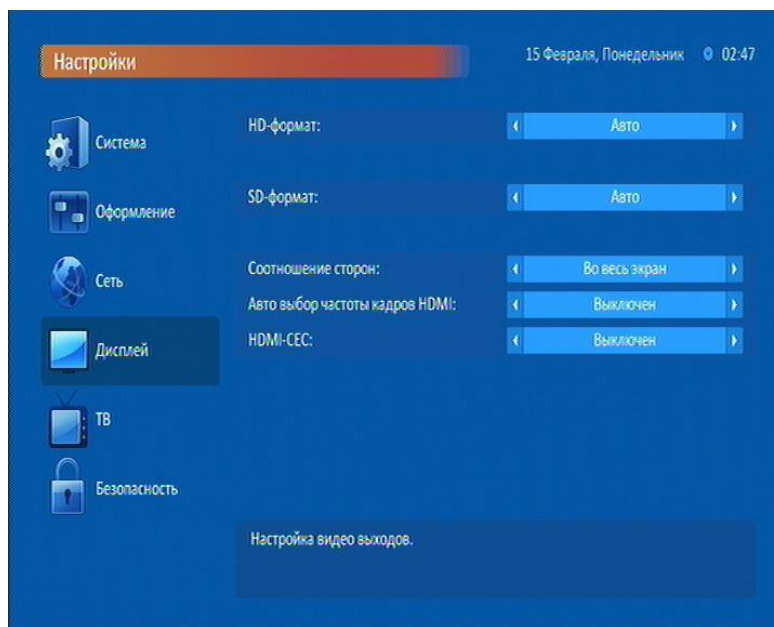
Настройки

15 Февраля, Понедельник 02:47

Система

Оформление

Сеть

Дисплей

ТВ

Безопасность

HD-формат: Авто

SD-формат: Авто

Соотношение сторон: Во весь экран

Авто выбор частоты кадров HDMI: Выключен

HDMI-CEC: Выключен

Настройка видео выходов.